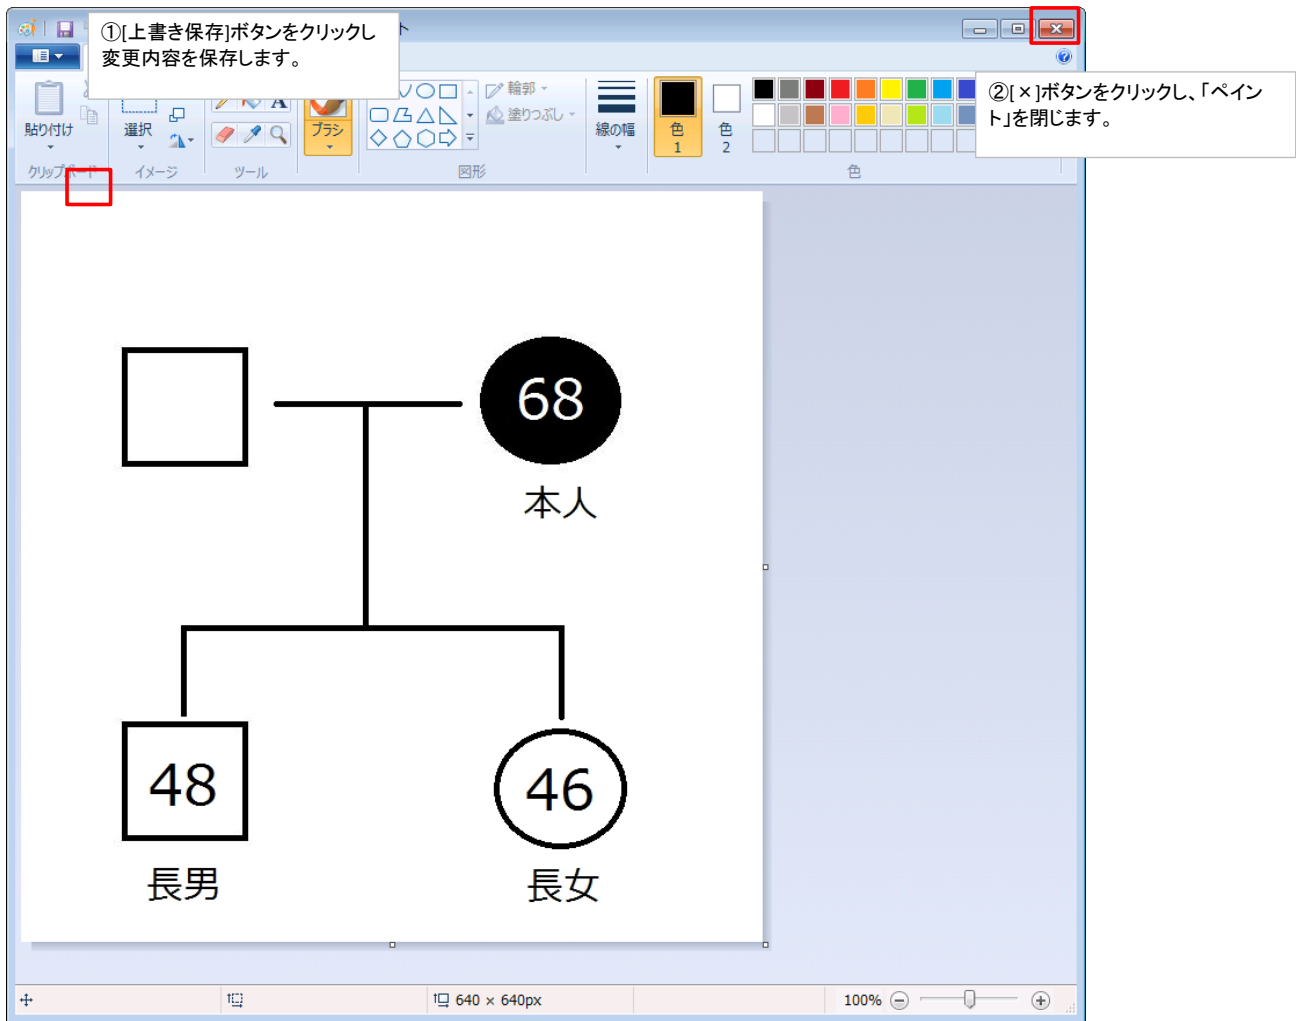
①[上書き保存]ボタンをクリックし変更内容を保存します。

②[×]ボタンをクリックし、「ペイント」を閉じます。

貼り付け
クリップボード
選択
イメージ
ツール
ブラシ
輪郭
塗りつぶし
図形
線の幅
色 1
色 2
色

68
本人
48
長男
46
長女

640 × 640px
100%